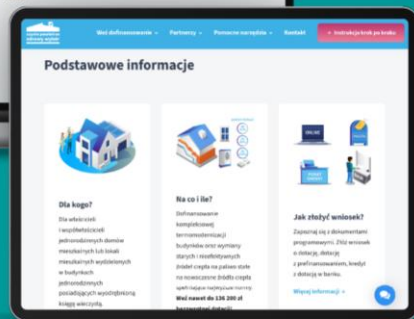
Moi dofinansowanie ⌄ Partnerzy ⌄ Pomocne narzędzia ⌄ Kontakt Instrukcja krok po kroku

Podstawowe informacje

Dla kogo?

Dla właścicieli i współwłaścicieli jednorodzinnych domów mieszkalnych lub lokali mieszkalnych wydzielonych w budynkach jednorodzinnych posiadających wyodrębnioną księgę wieczystą.

Na co i ile?

Dofinansowanie kompleksowej termomodernizacji budynków oraz wymiany starych i nieefektywnych źródeł ciepła na paliwo stałe na nowoczesne źródła ciepła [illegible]

Wsparcie do 136 200 zł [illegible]

Jak złożyć wniosek?

Zapoznaj się z dokumentami programowymi. Złóż wniosek o dotację, dotację z prefinansowaniem, kredyt z dotacją w banku.

Więcej informacji →

ONLINE